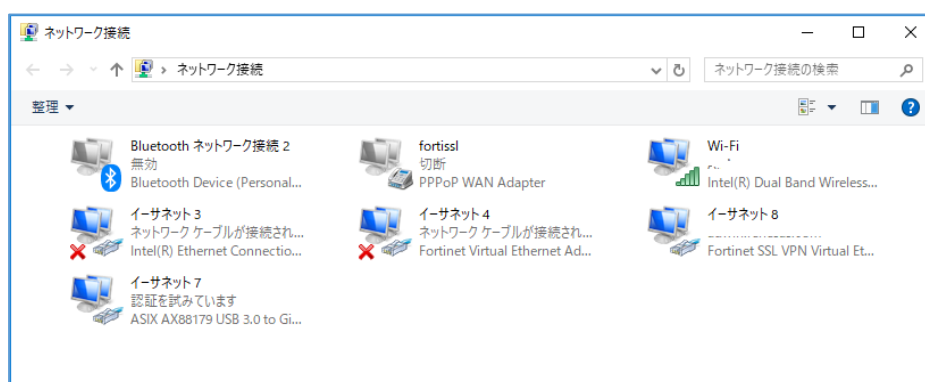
ネットワーク接続

ネットワーク接続

ネットワーク接続の検索

整理

Bluetooth ネットワーク接続 2
無効
Bluetooth Device (Personal...

fortissl
切断
PPPoP WAN Adapter

Wi-Fi
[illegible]
Intel(R) Dual Band Wireless...

イーサネット 3
ネットワーク ケーブルが接続され...
Intel(R) Ethernet Connectio...

イーサネット 4
ネットワーク ケーブルが接続され...
Fortinet Virtual Ethernet Ad...

イーサネット 8
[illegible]
Fortinet SSL VPN Virtual Et...

イーサネット 7
認証を試みています
ASIX AX88179 USB 3.0 to Gi...